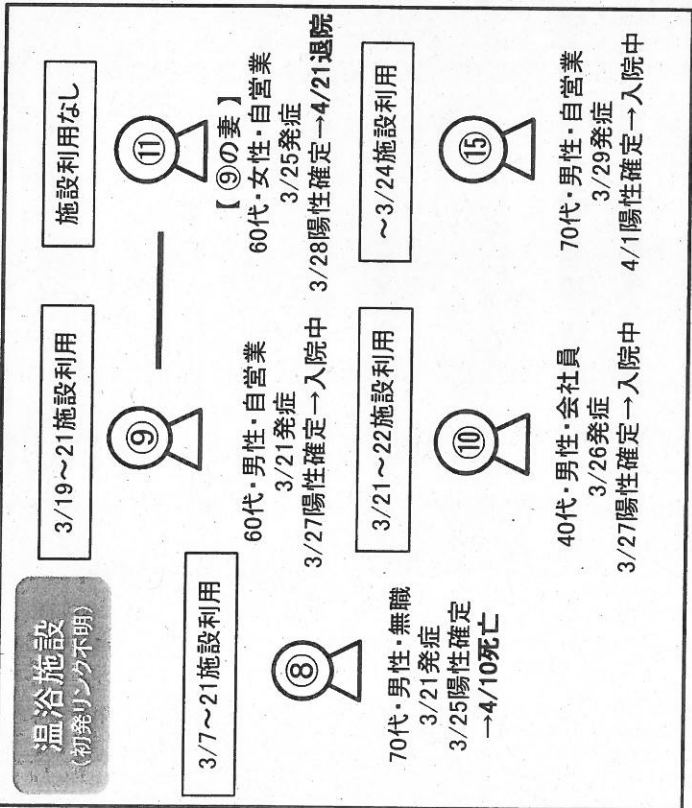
温浴施設
(初発リンク不明)

3/7～21施設利用

⑧
70代・男性・無職
3/21発症
3/25陽性確定
→4/10死亡

3/19～21施設利用

⑨
60代・男性・自営業
3/21発症
3/27陽性確定→入院中

施設利用なし

⑪
【 ⑨の妻 】
60代・女性・自営業
3/25発症
3/28陽性確定→4/21退院

3/21～22施設利用

⑩
40代・男性・会社員
3/26発症
3/27陽性確定→入院中

～3/24施設利用

⑮
70代・男性・自営業
3/29発症
4/1陽性確定→入院中